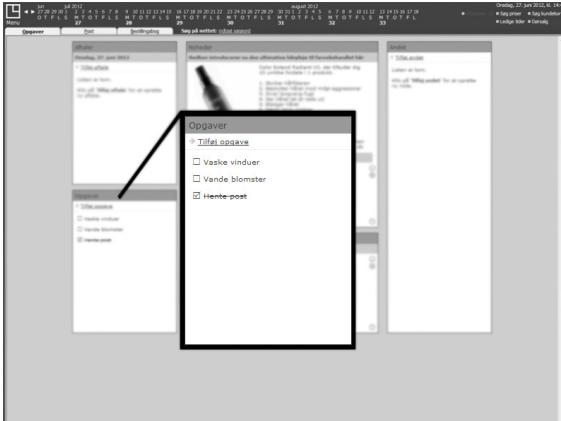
Menu

juli 2012

august 2012

27

28

29

30

31

32

33

Onsdag, 27. juni 2012, kl. 14

Søg priser

Søg kunder

Ledige tider

Danskg

Opgaver

Post

Bestillingsbog

Søg på nettet:

Opgaver

Tilføj opgave

Vaske vinduer

Vande blomster

Hente post